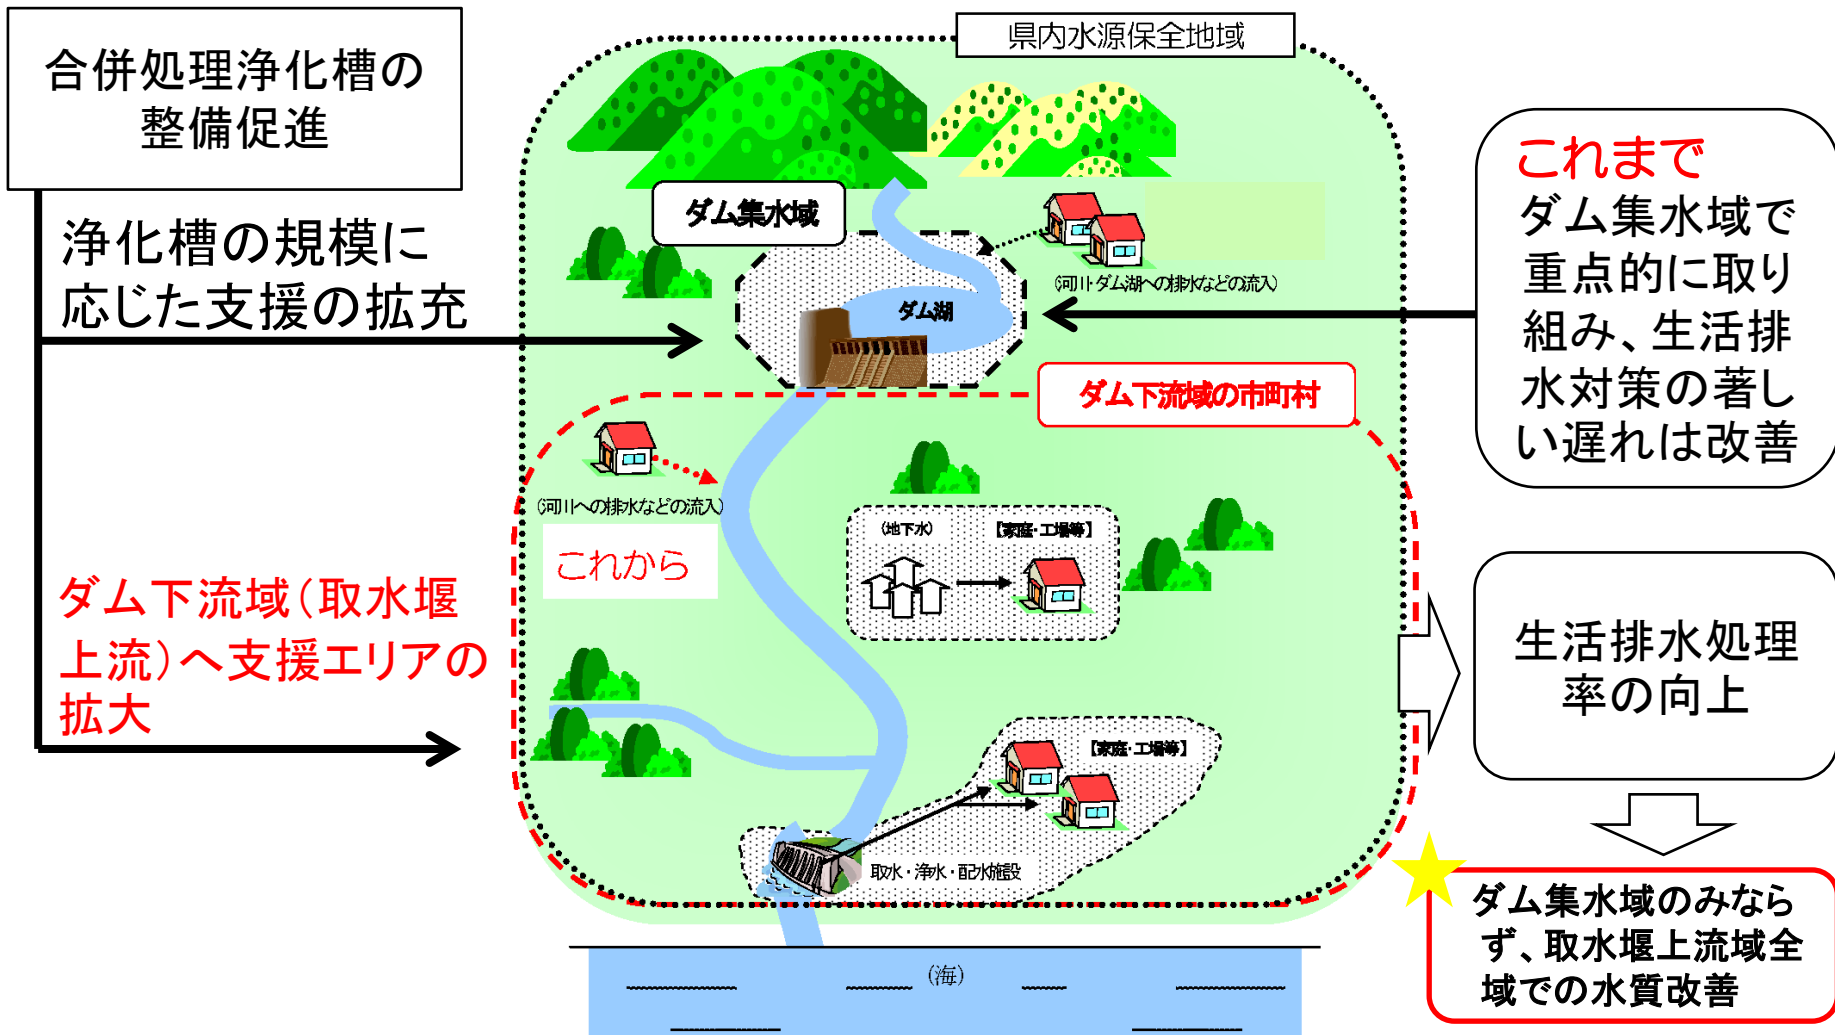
合併処理浄化槽の整備促進

浄化槽の規模に応じた支援の拡充

ダム下流域（取水堰上流）へ支援エリアの拡大

県内水源保全地域

ダム集水域

（河川・ダム湖への排水などの流入）

ダム湖

ダム下流域の市町村

（河川への排水などの流入）

これから

（地下水）

【家庭・工場等】

【家庭・工場等】

取水・浄水・配水施設

（海）

これまで
ダム集水域で重点的に取り組み、生活排水対策の著しい遅れは改善

生活排水処理率の向上

ダム集水域のみならず、取水堰上流域全域での水質改善